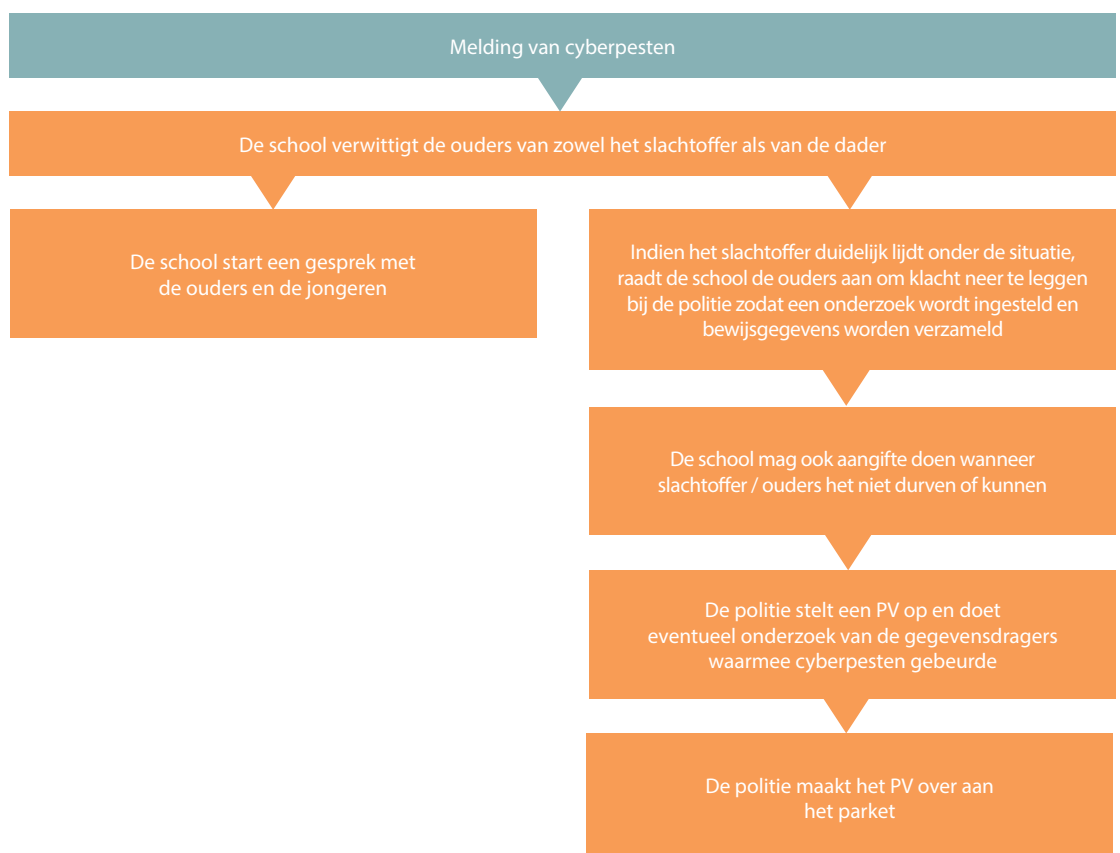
Melding van cyberpesten

De school verwittigt de ouders van zowel het slachtoffer als van de dader

De school start een gesprek met de ouders en de jongeren

Indien het slachtoffer duidelijk lijdt onder de situatie, raadt de school de ouders aan om klacht neer te leggen bij de politie zodat een onderzoek wordt ingesteld en bewijsgegevens worden verzameld

De school mag ook aangifte doen wanneer slachtoffer / ouders het niet durven of kunnen

De politie stelt een PV op en doet eventueel onderzoek van de gegevensdragers waarmee cyberpesten gebeurde

De politie maakt het PV over aan het parket